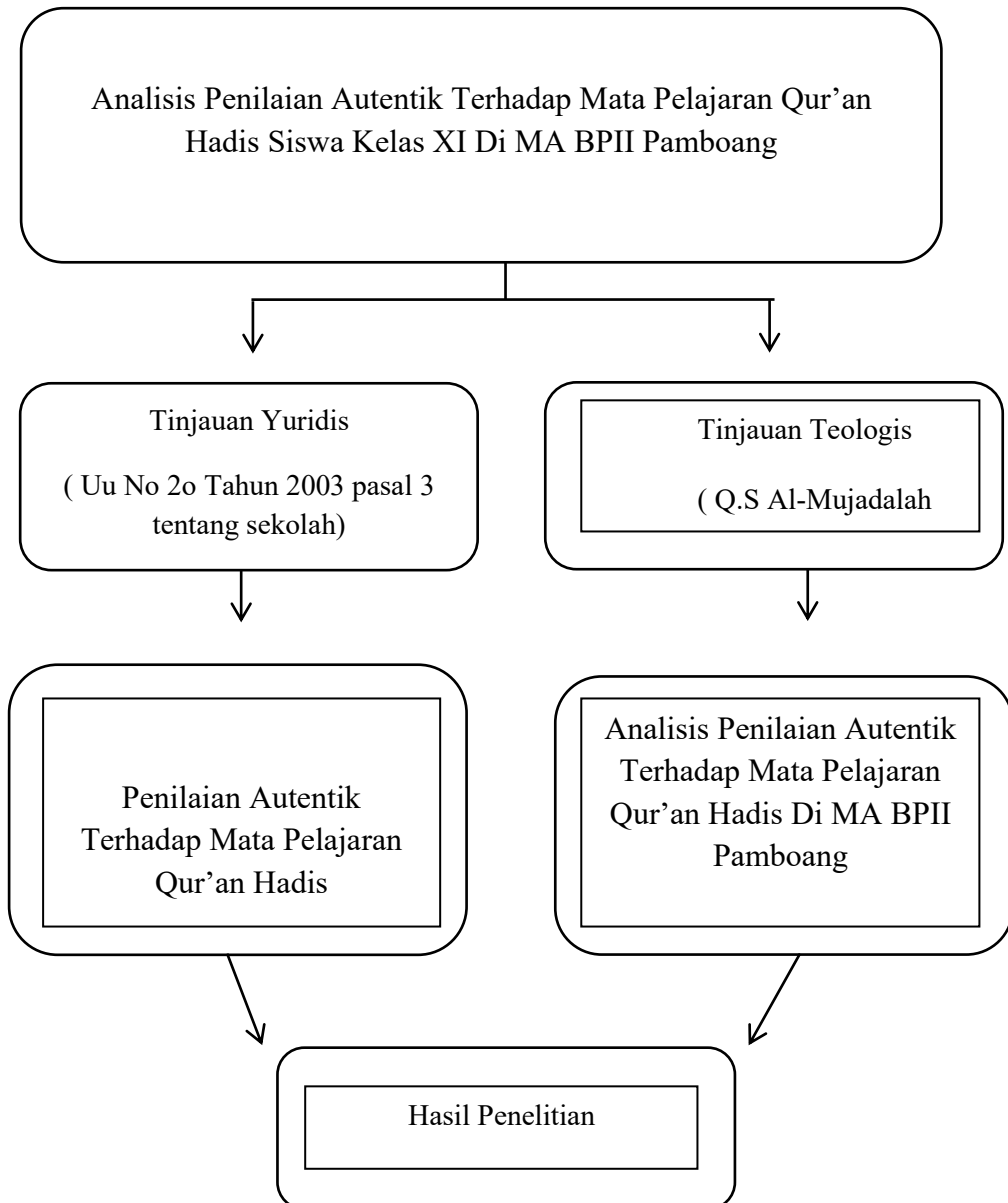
Analisis Penilaian Autentik Terhadap Mata Pelajaran Qur'an Hadis Siswa Kelas XI Di MA BPII Pamboang

Tinjauan Yuridis

( Uu No 2o Tahun 2003 pasal 3 tentang sekolah)

Tinjauan Teologis

( Q.S Al-Mujadalah

Penilaian Autentik Terhadap Mata Pelajaran Qur'an Hadis

Analisis Penilaian Autentik Terhadap Mata Pelajaran Qur'an Hadis Di MA BPII Pamboang

Hasil Penelitian